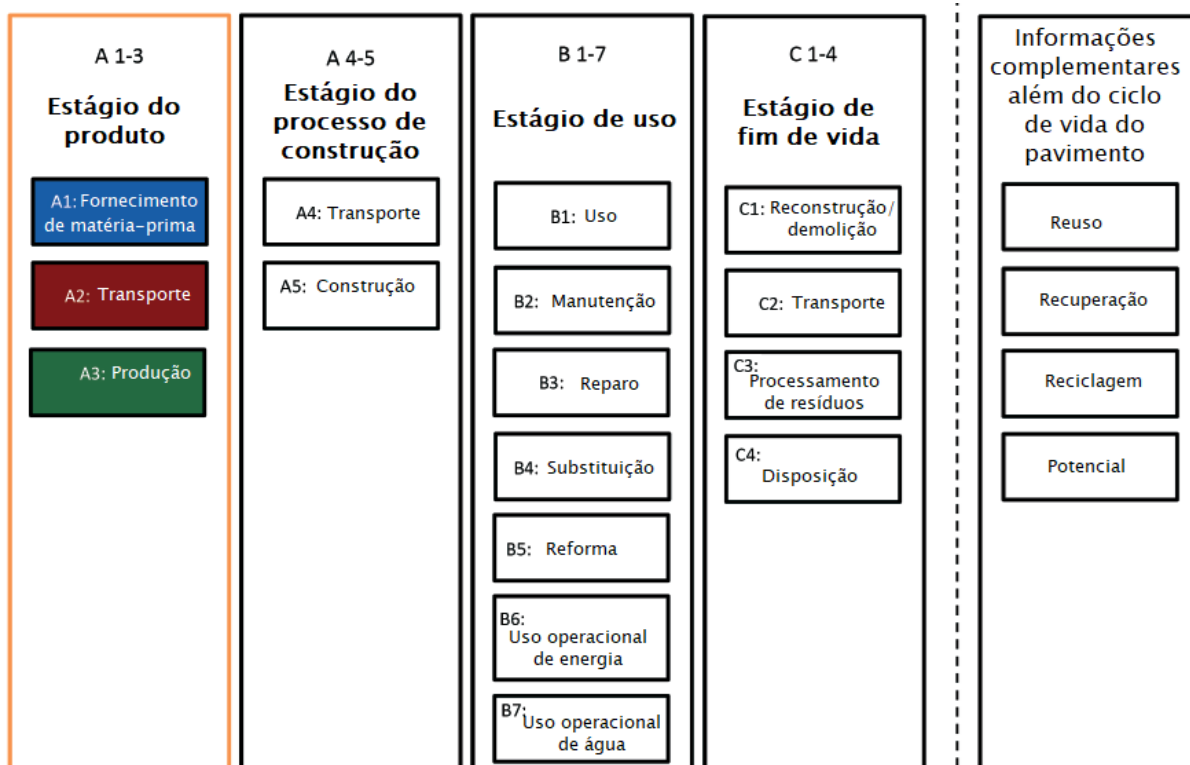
A 1-3

Estágio do produto

A1: Fornecimento de matéria-prima

A2: Transporte

A3: Produção

A 4-5

Estágio do processo de construção

A4: Transporte

A5: Construção

B 1-7

Estágio de uso

B1: Uso

B2: Manutenção

B3: Reparo

B4: Substituição

B5: Reforma

B6: Uso operacional de energia

B7: Uso operacional de água

C 1-4

Estágio de fim de vida

C1: Reconstrução/ demolição

C2: Transporte

C3: Processamento de resíduos

C4: Disposição

Informações complementares além do ciclo de vida do pavimento

Reuso

Recuperação

Reciclagem

Potencial